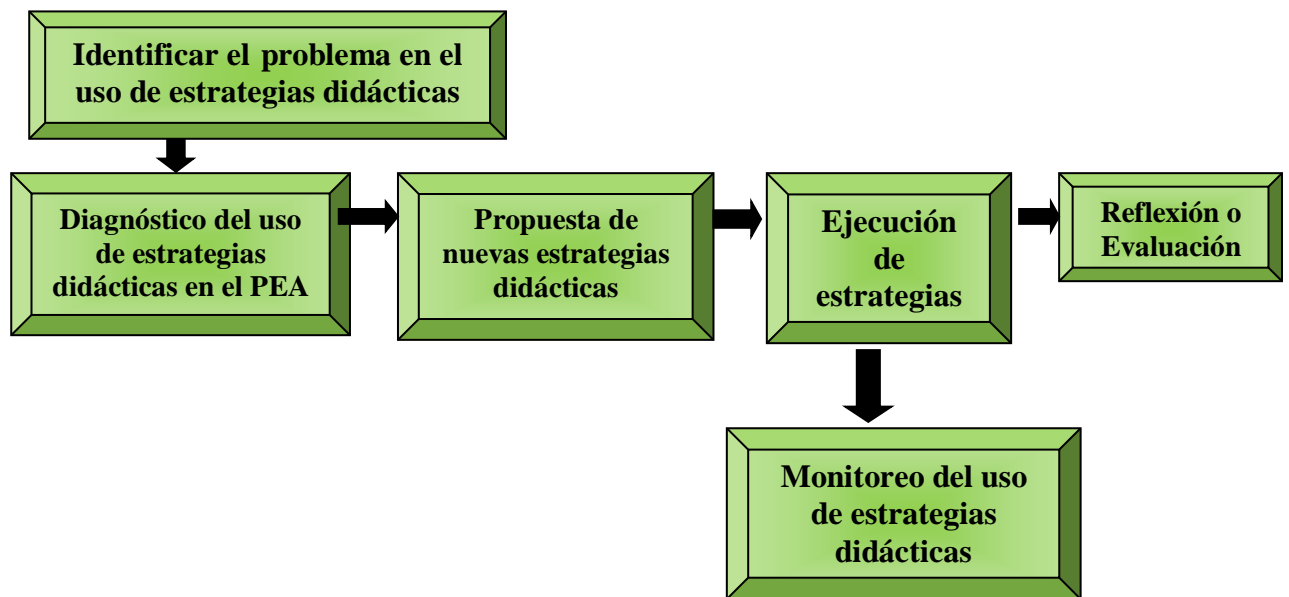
Identificar el problema en el uso de estrategias didácticas

Diagnóstico del uso de estrategias didácticas en el PEA

Propuesta de nuevas estrategias didácticas

Ejecución de estrategias

Reflexión o Evaluación

Monitoreo del uso de estrategias didácticas